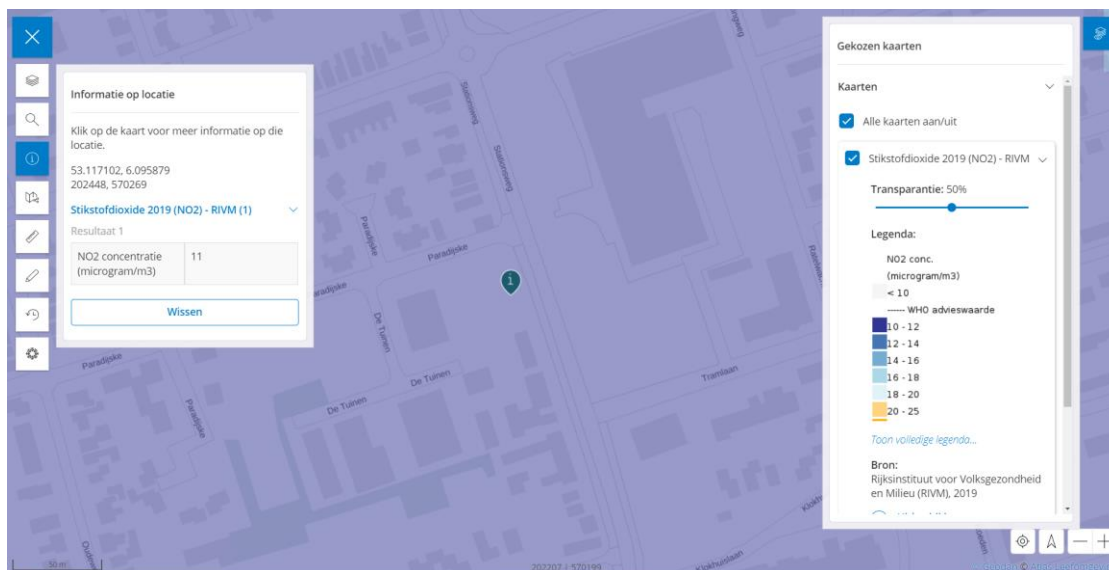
Informatie op locatie

Klik op de kaart voor meer informatie op die locatie.

53.117102, 6.095879
202448, 570269

Stikstofdioxide 2019 (NO2) - RIVM (1)

Resultaat 1

| NO2 concentratie (microgram/m3) | 11 |
|---|---|

Wissen

Gekozen kaarten

Kaarten

Alle kaarten aan/uit

Stikstofdioxide 2019 (NO2) - RIVM

Transparantie: 50%

Legenda:

NO2 conc. (microgram/m3)

< 10

----- WHO advieswaarde

10 - 12

12 - 14

14 - 16

16 - 18

18 - 20

20 - 25

Toon volledige legenda...

Bron:
Rijksinstituut voor Volksgezondheid en Milieu (RIVM), 2019

Paradijske
Paradijske
Paradijske
Paradijske
Paradijske
Stationsweg
Stationsweg
De Tuinen
De Tuinen
De Tuinen
Tramlaan
Kloekhuislaan

1

50 m

202207 | 570199